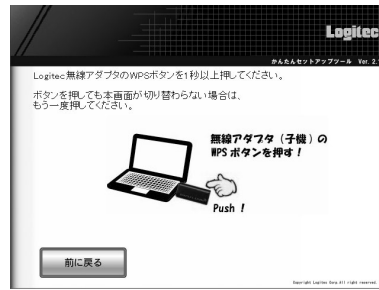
Logitec

かんたんセットアップツール Ver. 2.

Logitec無線アダプタのWPSボタンを1秒以上押してください。

ボタンを押しても本画面が切り替わらない場合は、もう一度押してください。

無線アダプタ（子機）の WPSボタンを押す！

Push！

前に戻る

Copyright Logitec Corp.All right reserved.